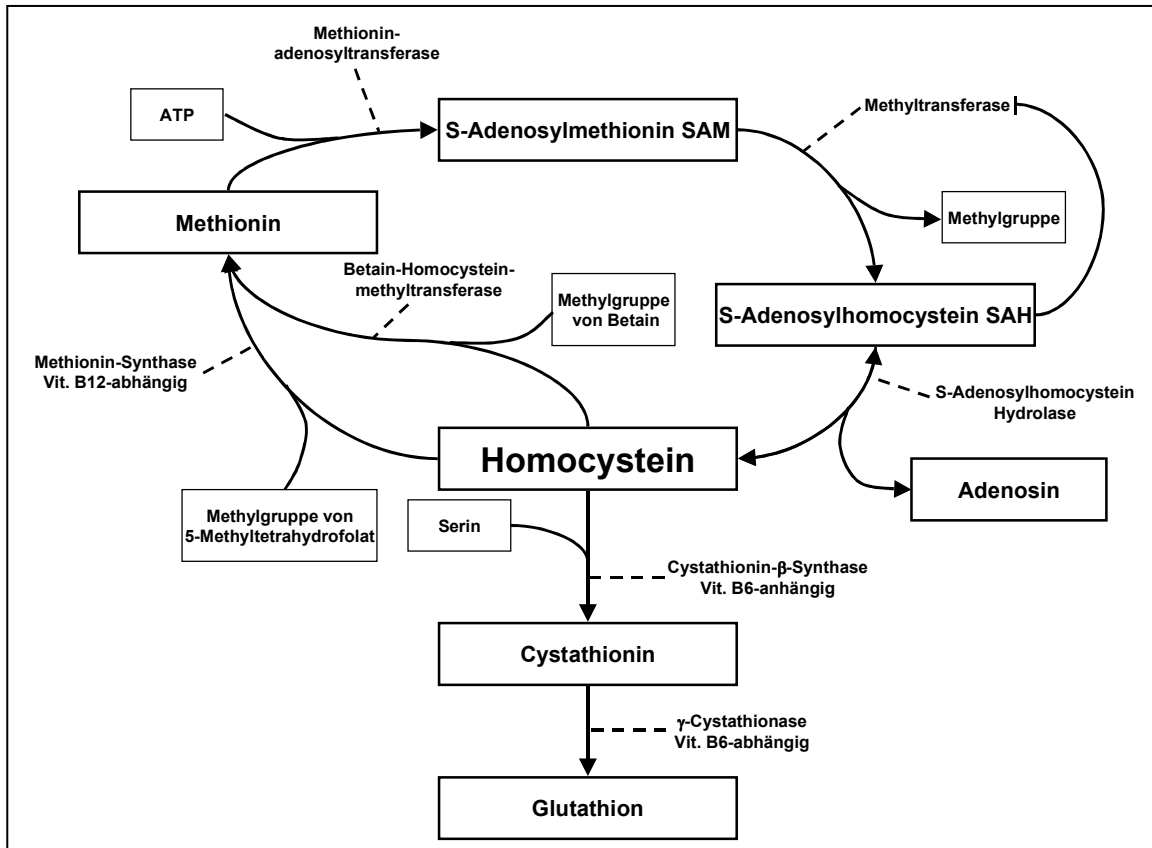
Methionin-adenosyltransferase

ATP

S-Adenosylmethionin SAM

Methyltransferase

Methionin

Methylgruppe

Betain-Homocystein-methyltransferase

Methylgruppe von Betain

S-Adenosylhomocystein SAH

Methionin-Synthase
Vit. B12-abhängig

S-Adenosylhomocystein Hydrolase

Homocystein

Adenosin

Methylgruppe von 5-Methyltetrahydrofolat

Serin

Cystathionin-β-Synthase
Vit. B6-anhängig

Cystathionin

γ-Cystathionase
Vit. B6-abhängig

Glutathion